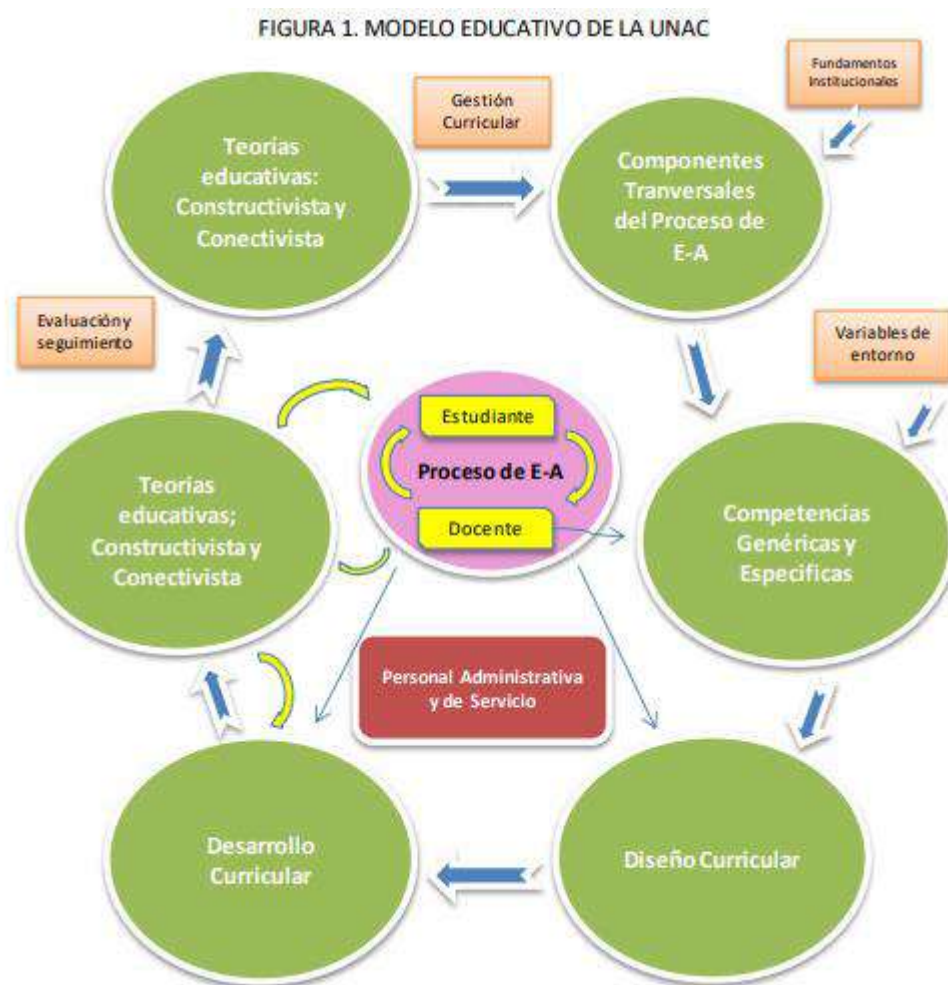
FIGURA 1. MODELO EDUCATIVO DE LA UNAC

Gestión Curricular

Fundamentos Institucionales

Teorias educativas: Constructivista y Conectivista

Componentes Tranversales del Proceso de E-A

Evaluacióny seguimiento

Variables de entorno

Estudiante

Proceso de E-A

Docente

Teorias educativas; Constructivista y Conectivista

Competencias Genéricas y Especificas

Personal Administrativa y de Servicio

Desarrollo Curricular

Diseño Curricular